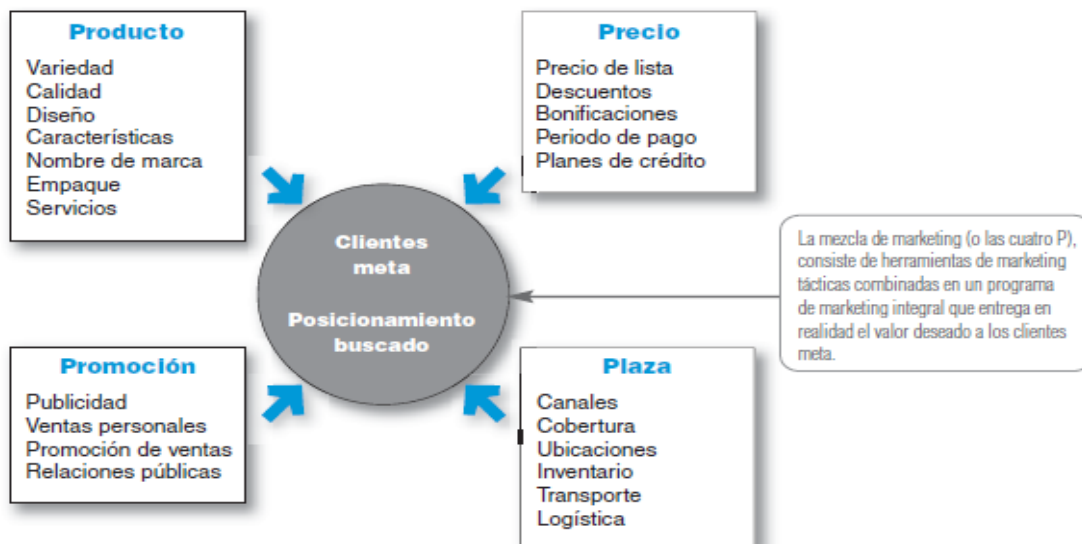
Producto
Variedad
Calidad
Diseño
Características
Nombre de marca
Empaque
Servicios

Precio
Precio de lista
Descuentos
Bonificaciones
Periodo de pago
Planes de crédito

Clientes meta

Posicionamiento buscado

La mezcla de marketing (o las cuatro P), consiste de herramientas de marketing tácticas combinadas en un programa de marketing integral que entrega en realidad el valor deseado a los clientes meta.

Promoción
Publicidad
Ventas personales
Promoción de ventas
Relaciones públicas

Plaza
Canales
Cobertura
Ubicaciones
Inventario
Transporte
Logística